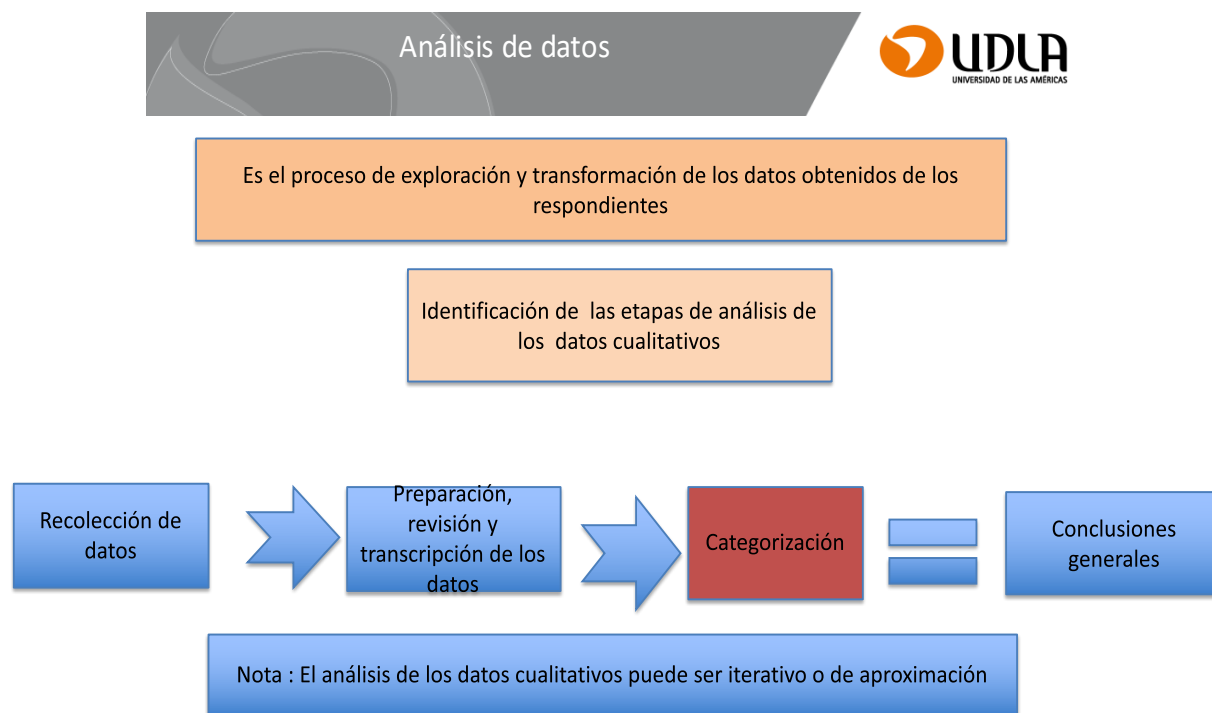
Análisis de datos

UDLA
UNIVERSIDAD DE LAS AMÉRICAS

Es el proceso de exploración y transformación de los datos obtenidos de los respondientes

Identificación de las etapas de análisis de los datos cualitativos

Recolección de datos

Preparación, revisión y transcripción de los datos

Categorización

Conclusiones generales

Nota : El análisis de los datos cualitativos puede ser iterativo o de aproximación